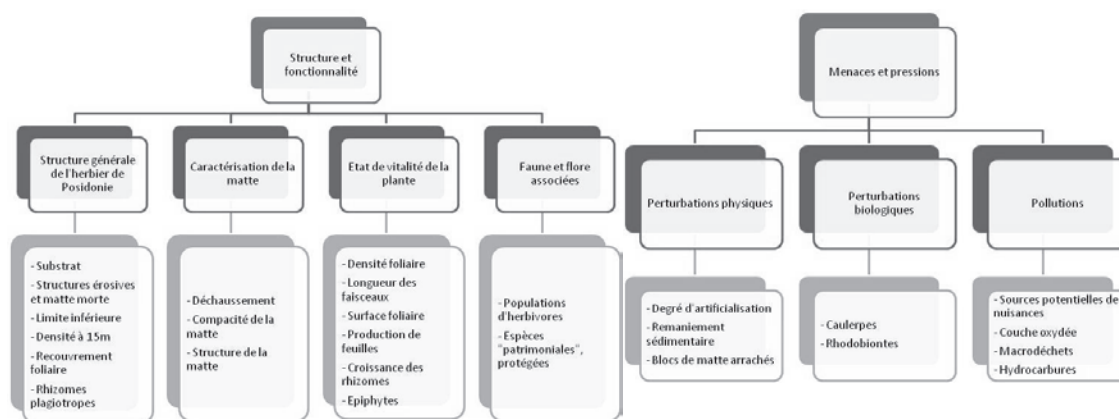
Structure et fonctionnalité

Structure générale de l'herbier de Posidonie

- Substrat
- Structures érosives et matte morte
- Limite inférieure
- Densité à 15m
- Recouvrement foliaire
- Rhizomes plagiotropes

Caractérisation de la matte

- Déchaussement
- Compacité de la matte
- Structure de la matte

Etat de vitalité de la plante

- Densité foliaire
- Longueur des faisceaux
- Surface foliaire
- Production de feuilles
- Croissance des rhizomes
- Epiphytes

Faune et flore associées

- Populations d'herbivores
- Espèces "patrimoniales", protégées

Menaces et pressions

Perturbations physiques

- Degré d'artificialisation
- Remaniement sédimentaire
- Blocs de matte arrachés

Perturbations biologiques

- Caulerpes
- Rhodobiontes

Pollutions

- Sources potentielles de nuisances
- Couche oxydée
- Macrodéchets
- Hydrocarbures